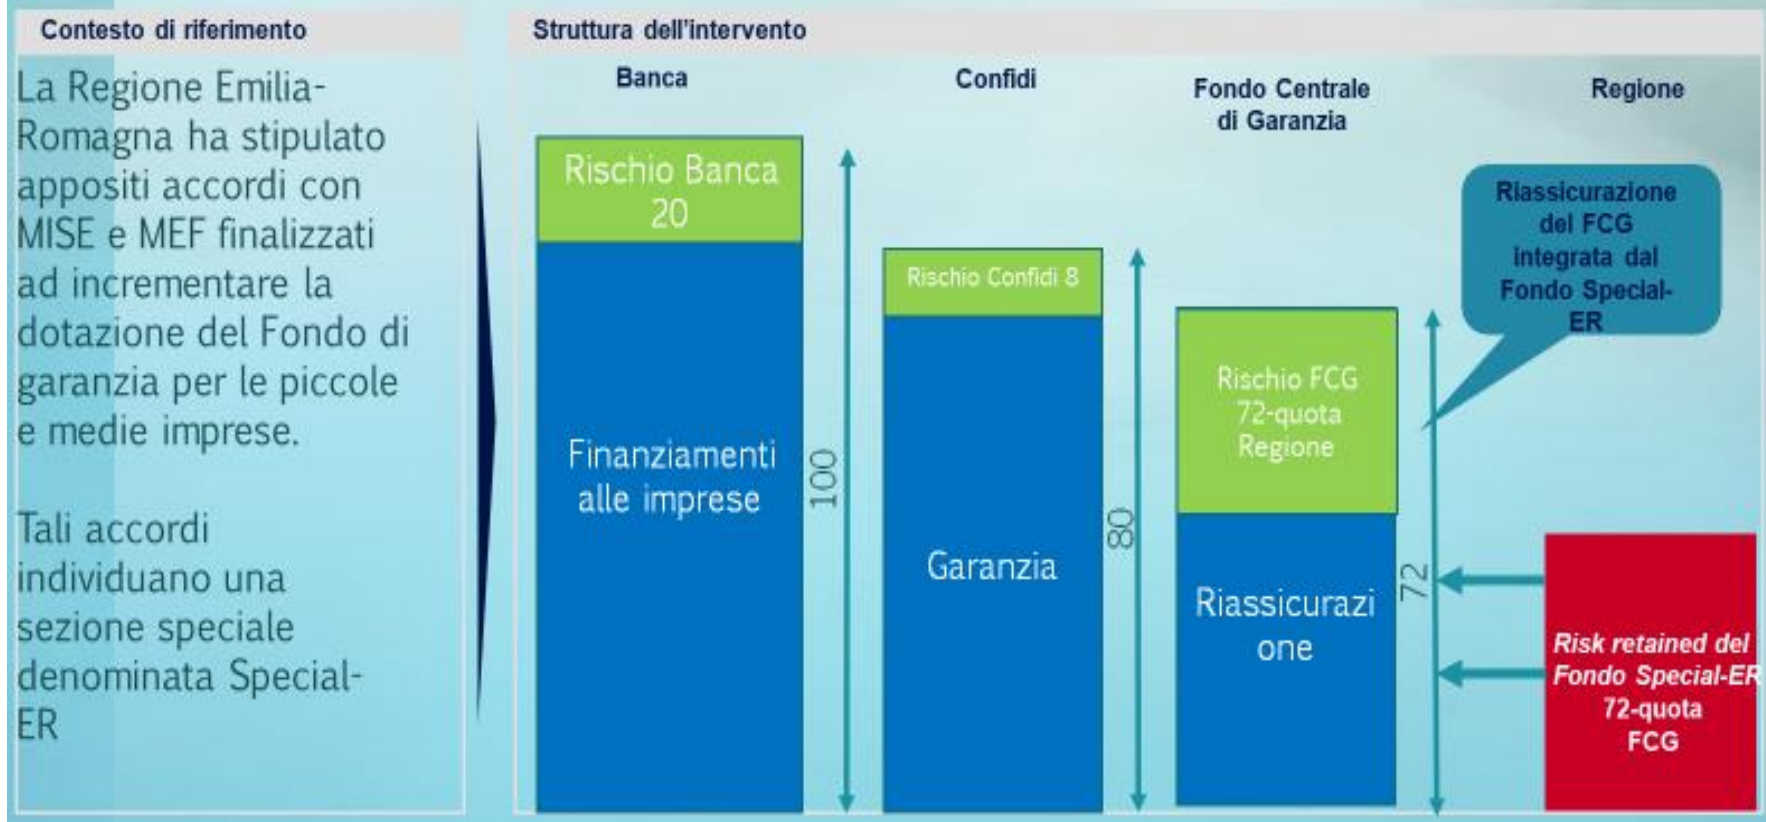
Contesto di riferimento

La Regione Emilia-Romagna ha stipulato appositi accordi con MISE e MEF finalizzati ad incrementare la dotazione del Fondo di garanzia per le piccole e medie imprese.

Tali accordi individuano una sezione speciale denominata Special-ER

Struttura dell'intervento

Banca

Confidi

Fondo Centrale di Garanzia

Regione

Rischio Banca 20

Finanziamenti alle imprese

100

Rischio Confidi 8

Garanzia

80

Rischio FCG 72-quota Regione

Riassicurazione

72

Riassicurazione del FCG integrata dal Fondo Special-ER

Risk retained del Fondo Special-ER 72-quota FCG